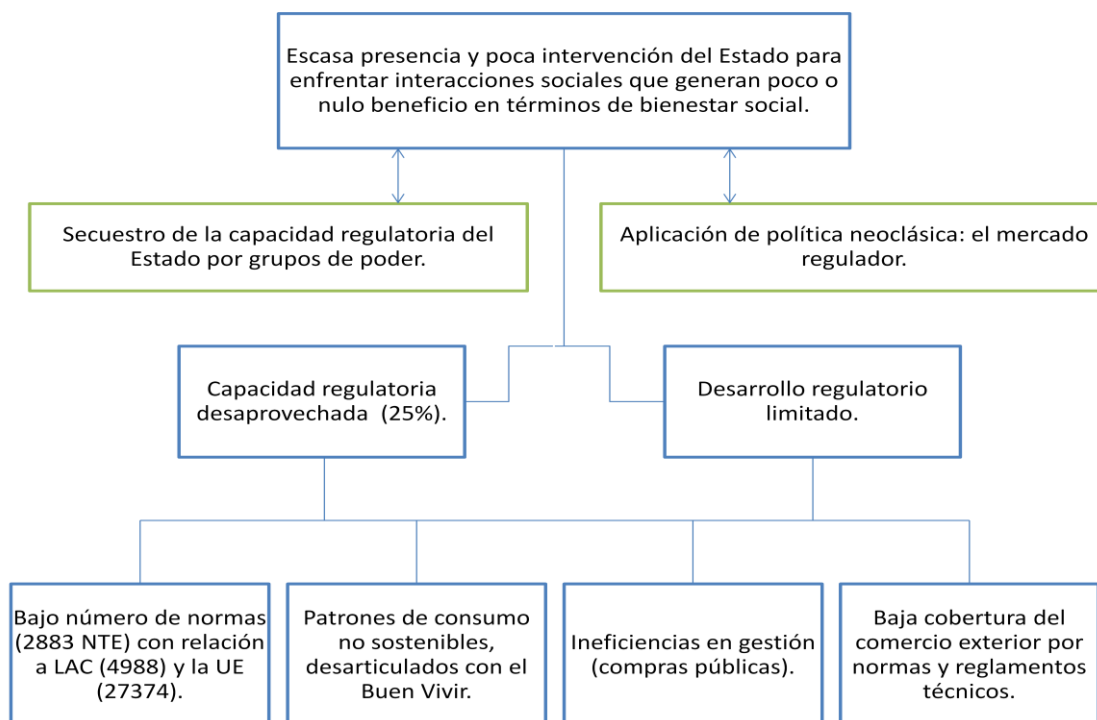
Escasa presencia y poca intervención del Estado para enfrentar interacciones sociales que generan poco o nulo beneficio en términos de bienestar social.

Secuestro de la capacidad regulatoria del Estado por grupos de poder.

Aplicación de política neoclásica: el mercado regulador.

Capacidad regulatoria desaprovechada (25%).

Desarrollo regulatorio limitado.

Bajo número de normas (2883 NTE) con relación a LAC (4988) y la UE (27374).

Patrones de consumo no sostenibles, desarticulados con el Buen Vivir.

Ineficiencias en gestión (compras públicas).

Baja cobertura del comercio exterior por normas y reglamentos técnicos.